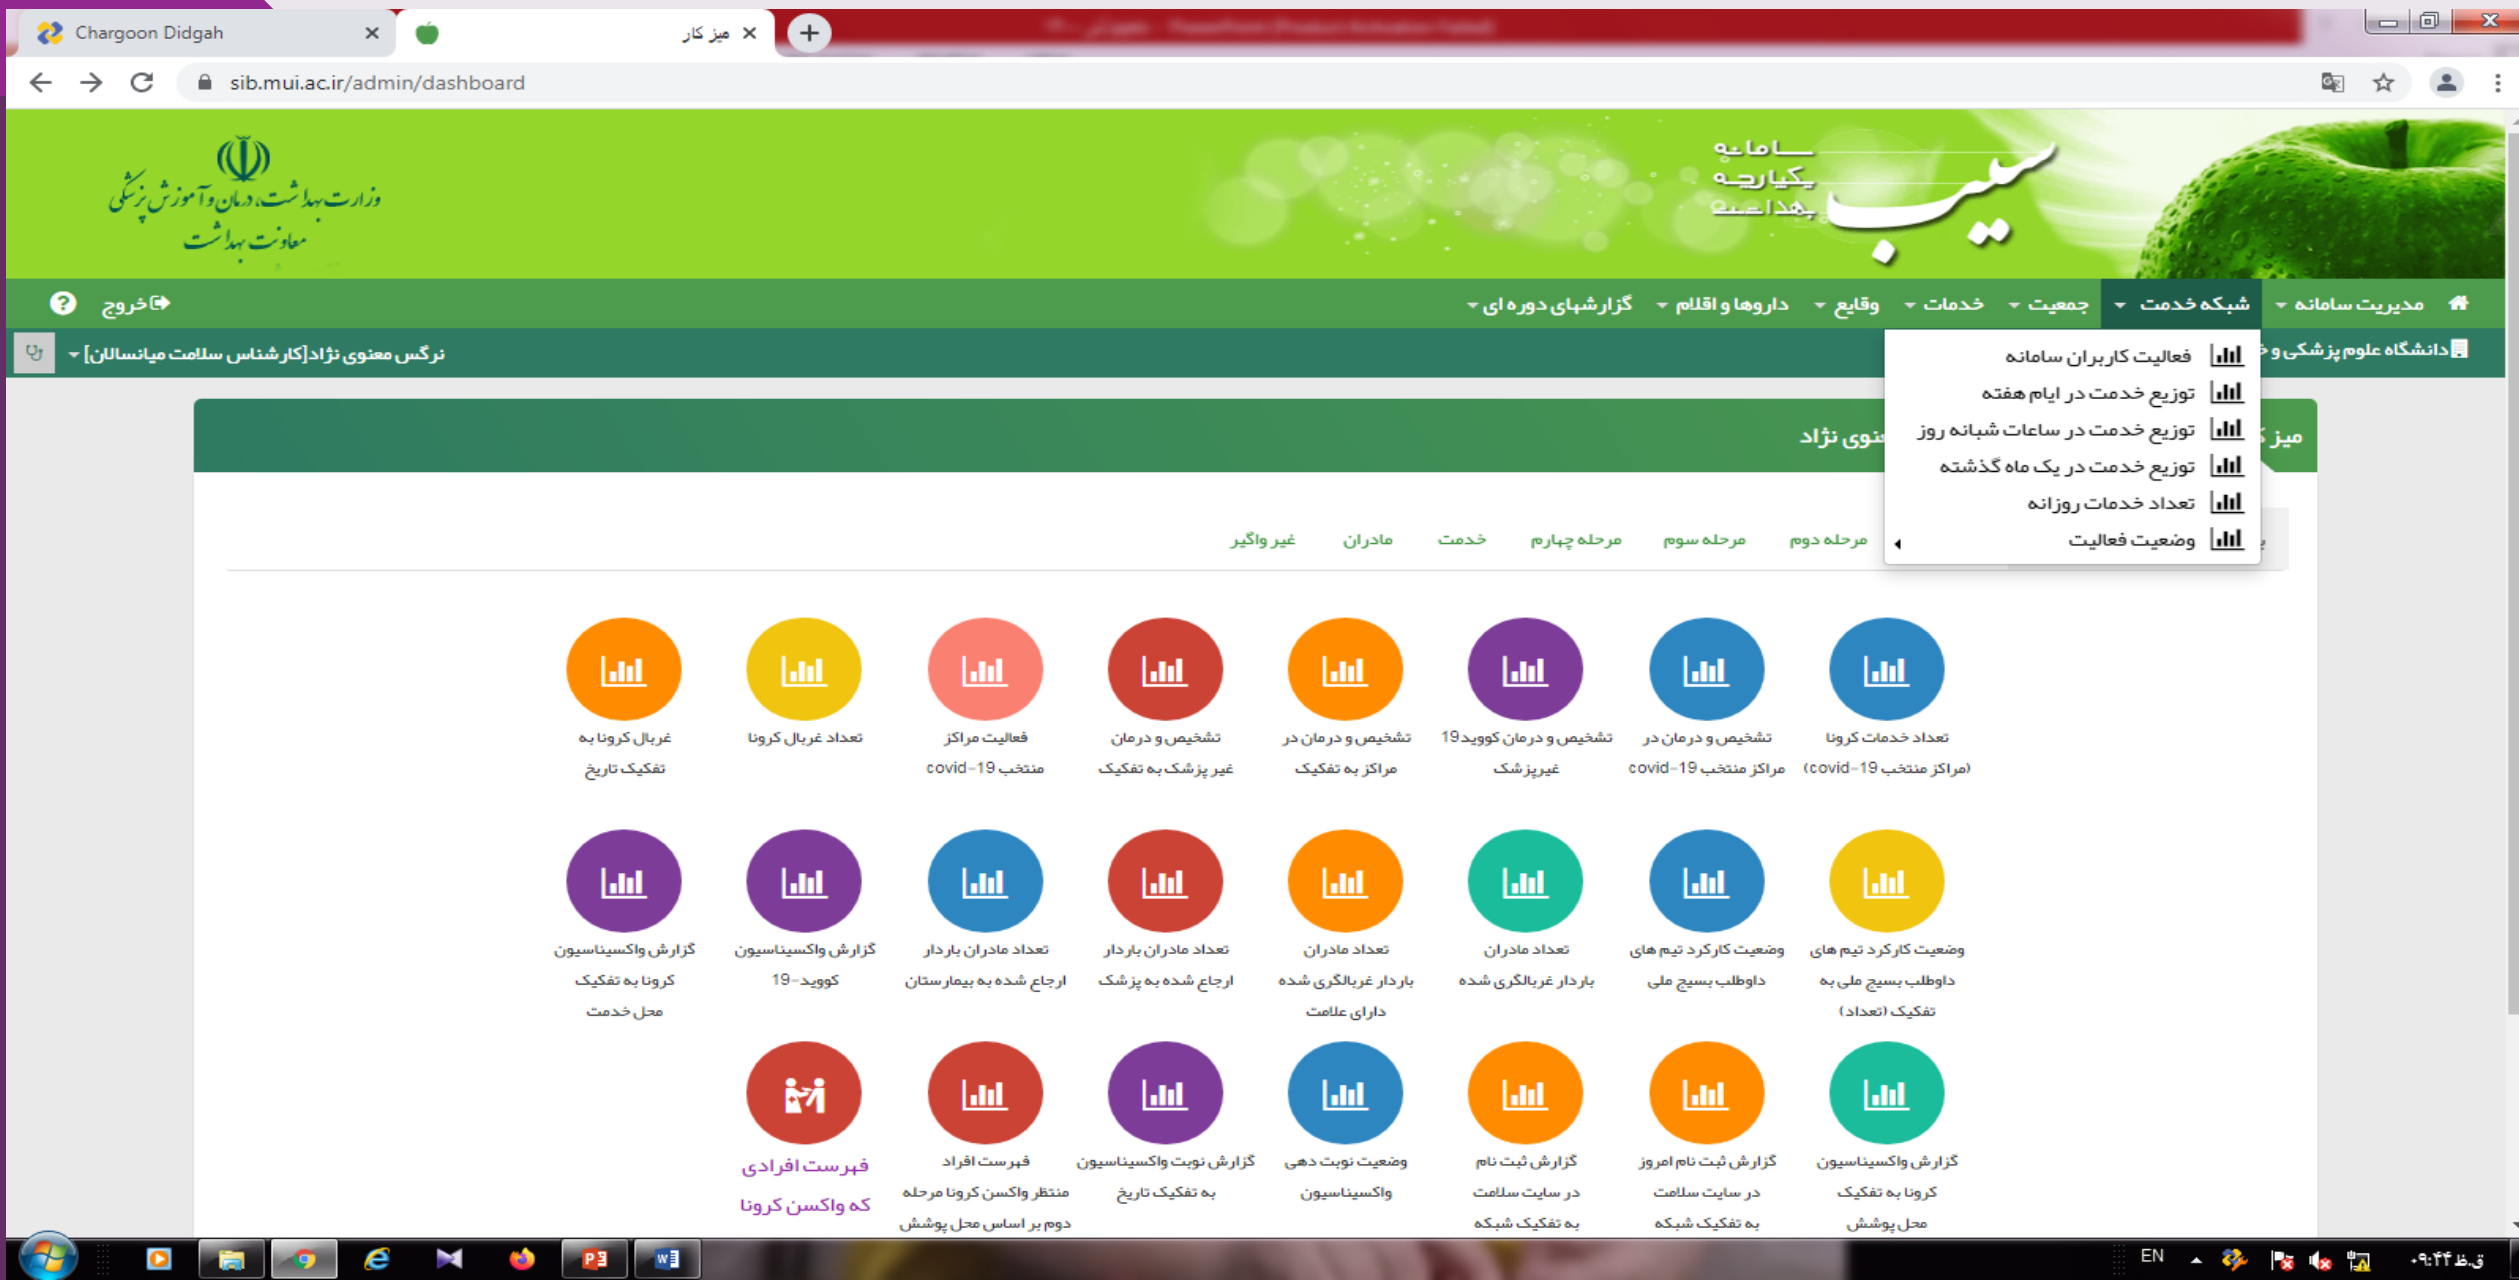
Chargoon Didgah
میز کار
sib.mui.ac.ir/admin/dashboard

وزارت بهداشت، درمان و آموزش پزشکی
معاونت بهداشت

سامانه یکپارچه بهداشت
سیب

مدیریت سامانه
شبکه خدمت
جمعیت
خدمات
وقایع
داروها و اقلام
گزارشهای دوره ای
خروج

دانشگاه علوم پزشکی و
نرگس معنوی نژاد[کارشناس سلامت میانسالان]

فعالیت کاربران سامانه
توزیع خدمت در ایام هفته
توزیع خدمت در ساعات شبانه روز
توزیع خدمت در یک ماه گذشته
تعداد خدمات روزانه
وضعیت فعالیت

میز ک
معنوی نژاد

مرحله دوم
مرحله سوم
مرحله چهارم
خدمت
مادران
غیر واگیر

تعداد خدمات کرونا (مراکز منتخب covid-19)
تشخیص و درمان در مراکز منتخب covid-19
تشخیص و درمان کووید 19 غیرپزشک
تشخیص و درمان در مراکز به تفکیک
تشخیص و درمان غیر پزشک به تفکیک
فعالیت مراکز منتخب covid-19
تعداد غربال کرونا
غربال کرونا به تفکیک تاریخ

وضعیت کارکرد تیم های داوطلب بسیج ملی به تفکیک (تعداد)
وضعیت کارکرد تیم های داوطلب بسیج ملی
تعداد مادران باردار غربالگری شده
تعداد مادران باردار غربالگری شده دارای علامت
تعداد مادران باردار ارجاع شده به پزشک
تعداد مادران باردار ارجاع شده به بیمارستان
گزارش واکسیناسیون کووید-19
گزارش واکسیناسیون کرونا به تفکیک محل خدمت

گزارش واکسیناسیون کرونا به تفکیک محل پوشش
گزارش ثبت نام امروز در سایت سلامت به تفکیک شبکه
گزارش ثبت نام در سایت سلامت به تفکیک شبکه
وضعیت نوبت دهی واکسیناسیون
گزارش نوبت واکسیناسیون به تفکیک تاریخ
فهرست افراد منتظر واکسن کرونا مرحله دوم بر اساس محل پوشش
فهرست افرادی که واکسن کرونا

EN
ق.ظ ۰۹:۴۴